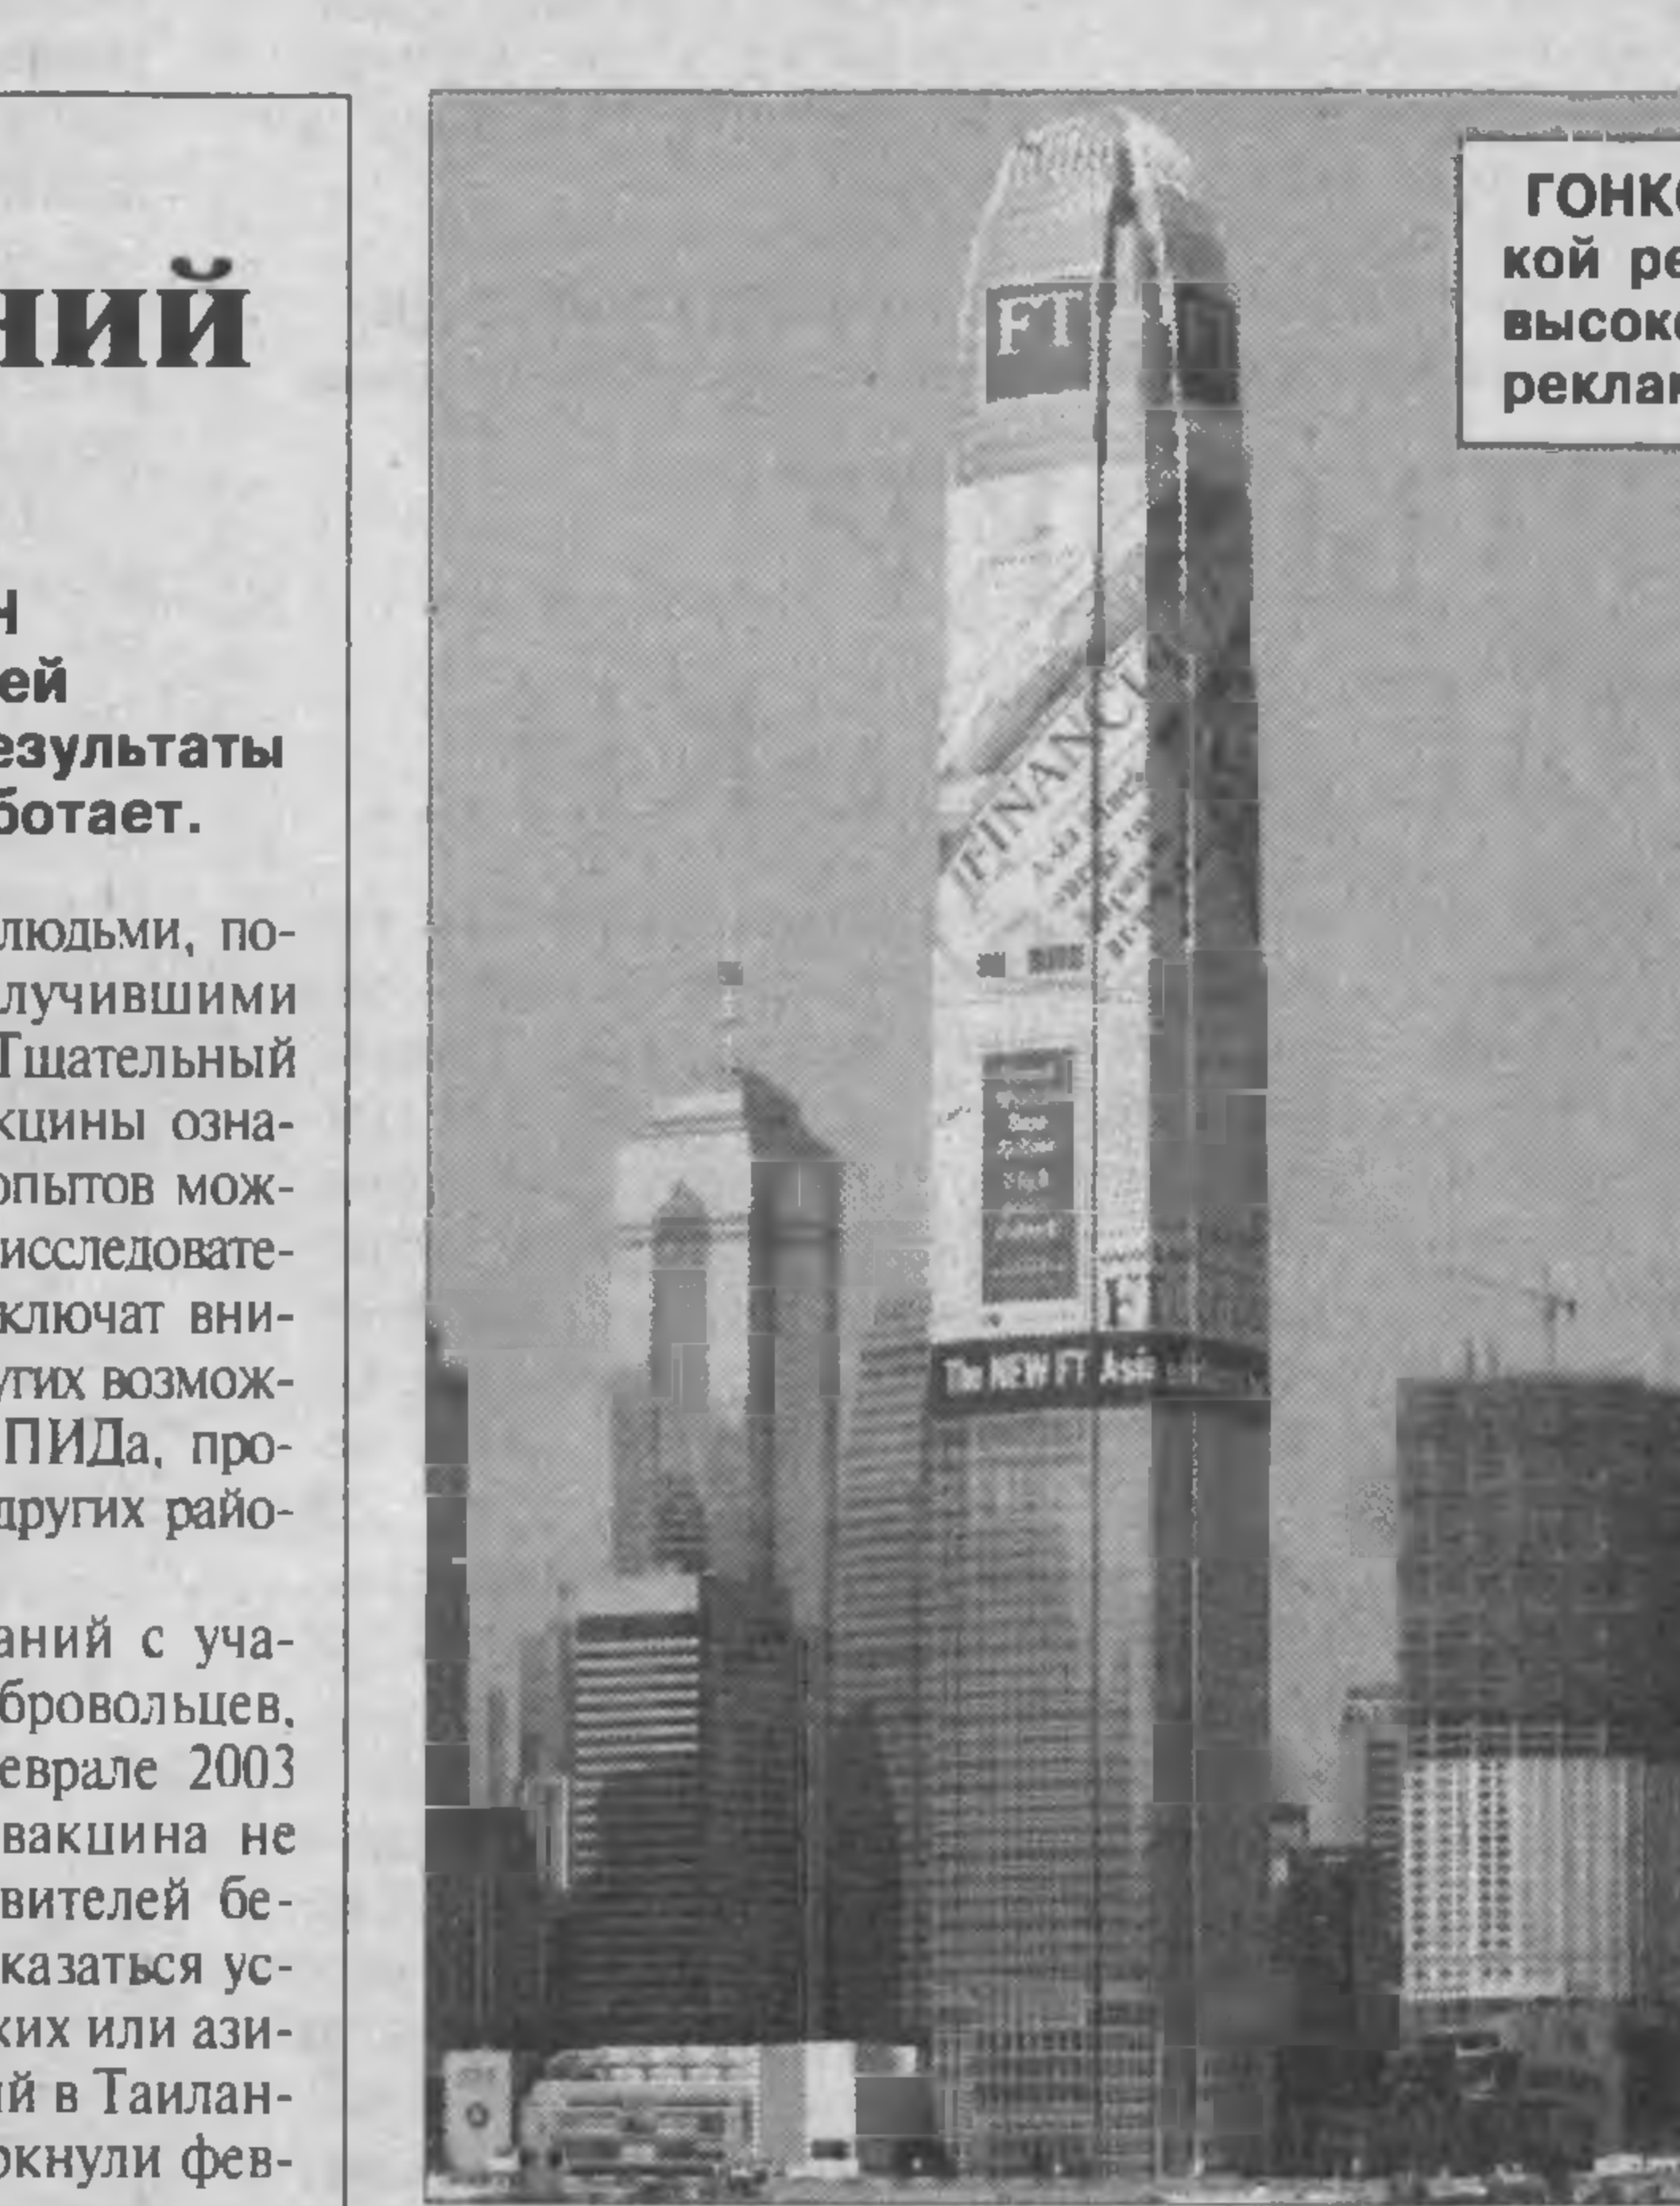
НИЙ

н
ей
езультаты
ботает.

людьми, получившими Тщательный кцины означ опытов можисследователючат внигих возмож ПИДа, продругих райо-

аний с учабровольцев, феврале 2003 вакцина не вителей бе казаться усхих или азий в Таилан окнули фев-

FT

FINANCIAL

FT

The NEW FT Asia

ГОНК
кой ре
высок
рекла